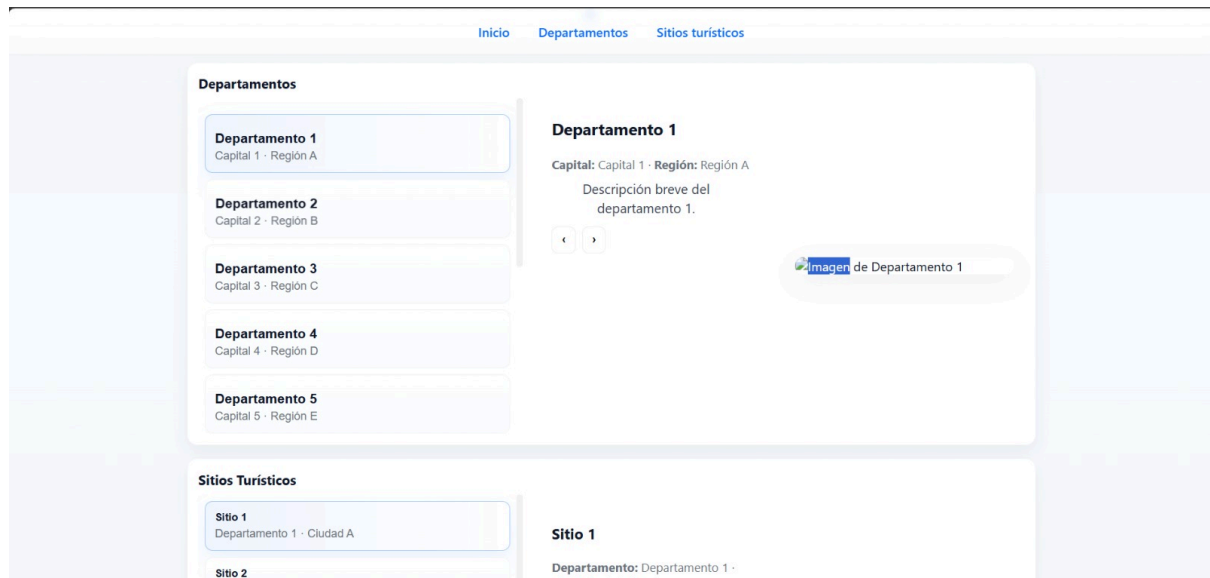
Inicio Departamentos Sitios turísticos

Departamentos

Departamento 1
Capital 1 · Región A

Departamento 2
Capital 2 · Región B

Departamento 3
Capital 3 · Región C

Departamento 4
Capital 4 · Región D

Departamento 5
Capital 5 · Región E

Departamento 1

Capital: Capital 1 · Región: Región A

Descripción breve del departamento 1.

‹ ›

Imagen de Departamento 1

Sitios Turísticos

Sitio 1
Departamento 1 · Ciudad A

Sitio 2

Sitio 1

Departamento: Departamento 1 ·